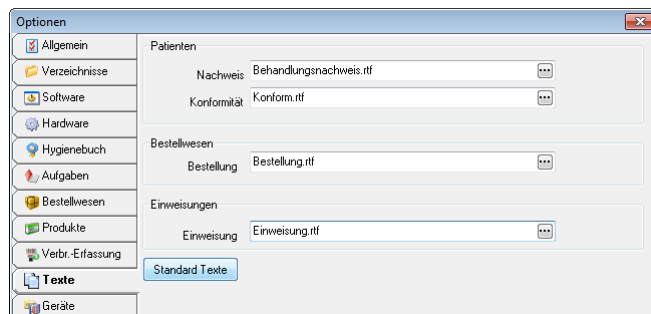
Optionen

Allgemein
Verzeichnisse
Software
Hardware
Hygienebuch
Aufgaben
Bestellwesen
Produkte
Verbr.-Erfassung
Texte
Geräte

Patienten
Nachweis Behandlungsnachweis.rtf
Konformität Konform.rtf

Bestellwesen
Bestellung Bestellung.rtf

Einweisungen
Einweisung Einweisung.rtf

Standard Texte